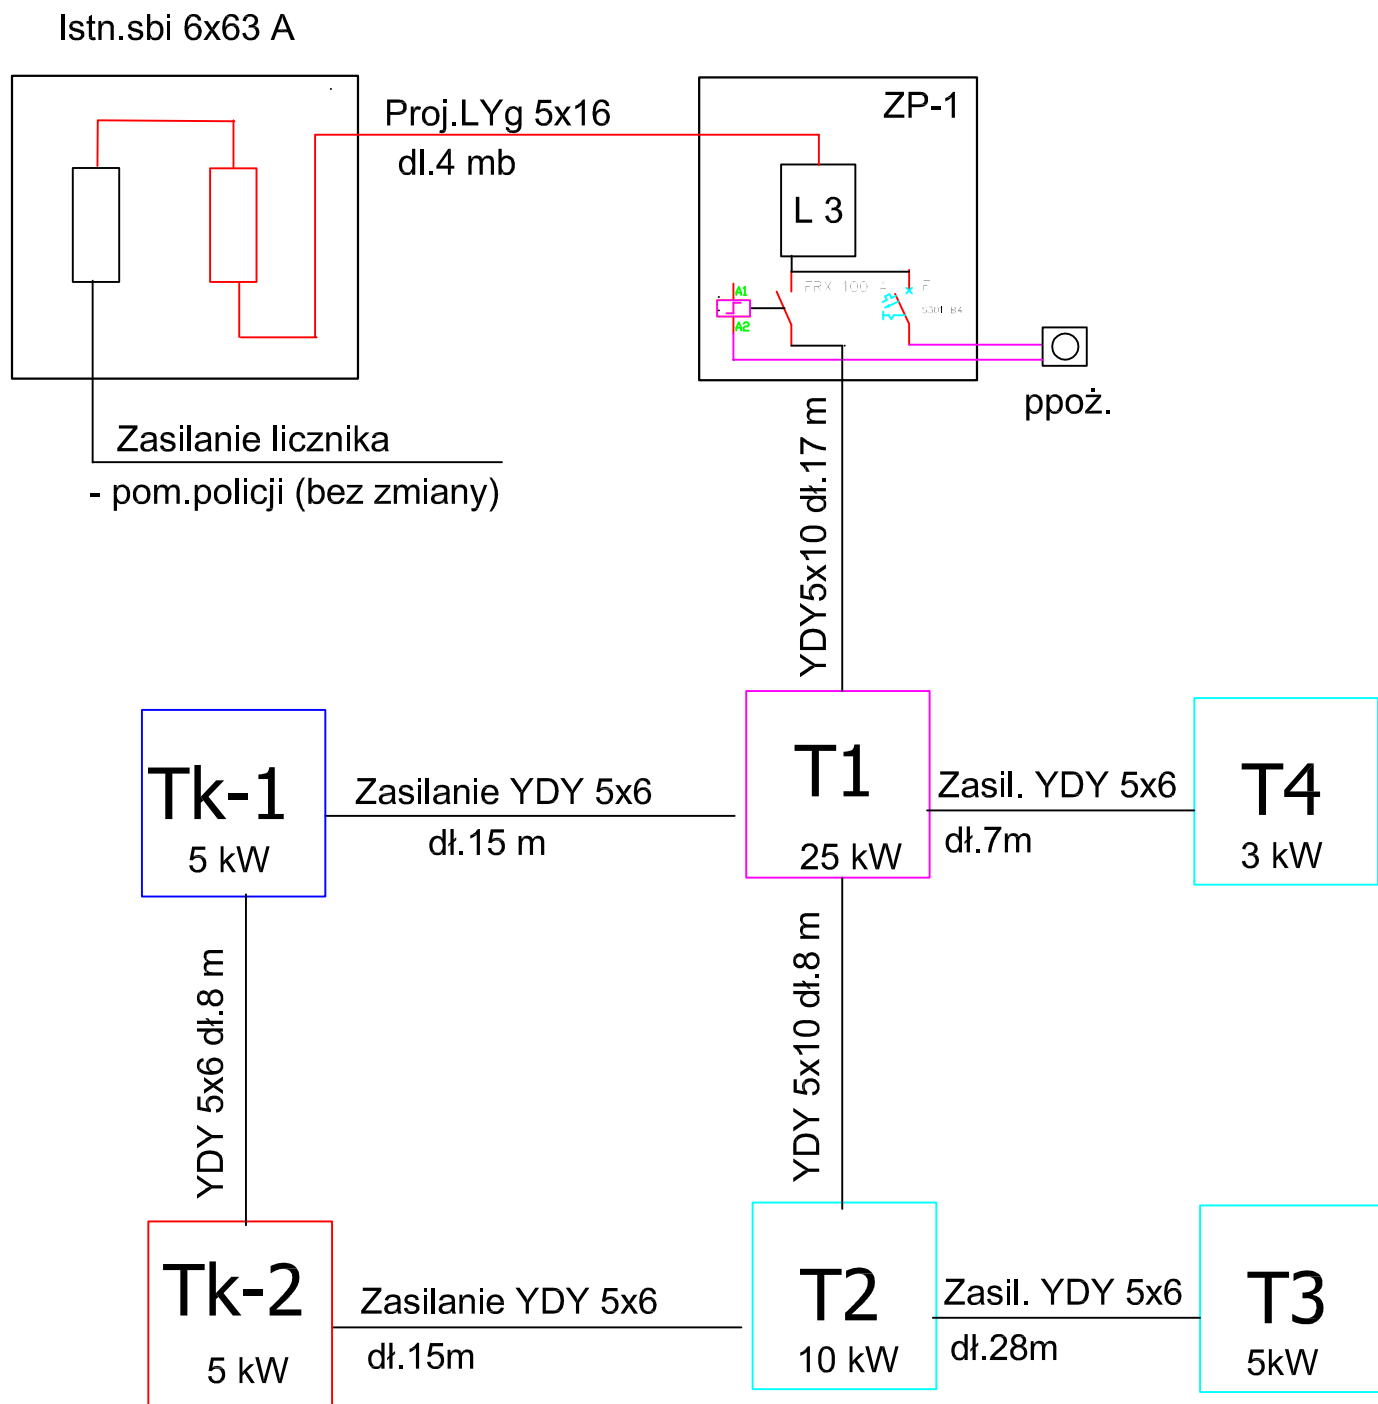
Istn.sbi 6x63 A

Proj.LYg 5x16
dł.4 mb

ZP-1

L 3

A1
A2
FRX 100
S301 B4

ppoż.

Zasilanie licznika
- pom.policji (bez zmiany)

YDY5x10 dł.17 m

Tk-1
5 kW

Zasilanie YDY 5x6
dł.15 m

T1
25 kW

Zasil. YDY 5x6
dł.7m

T4
3 kW

YDY 5x6 dł.8 m

YDY 5x10 dł.8 m

Tk-2
5 kW

Zasilanie YDY 5x6
dł.15m

T2
10 kW

Zasil. YDY 5x6
dł.28m

T3
5kW